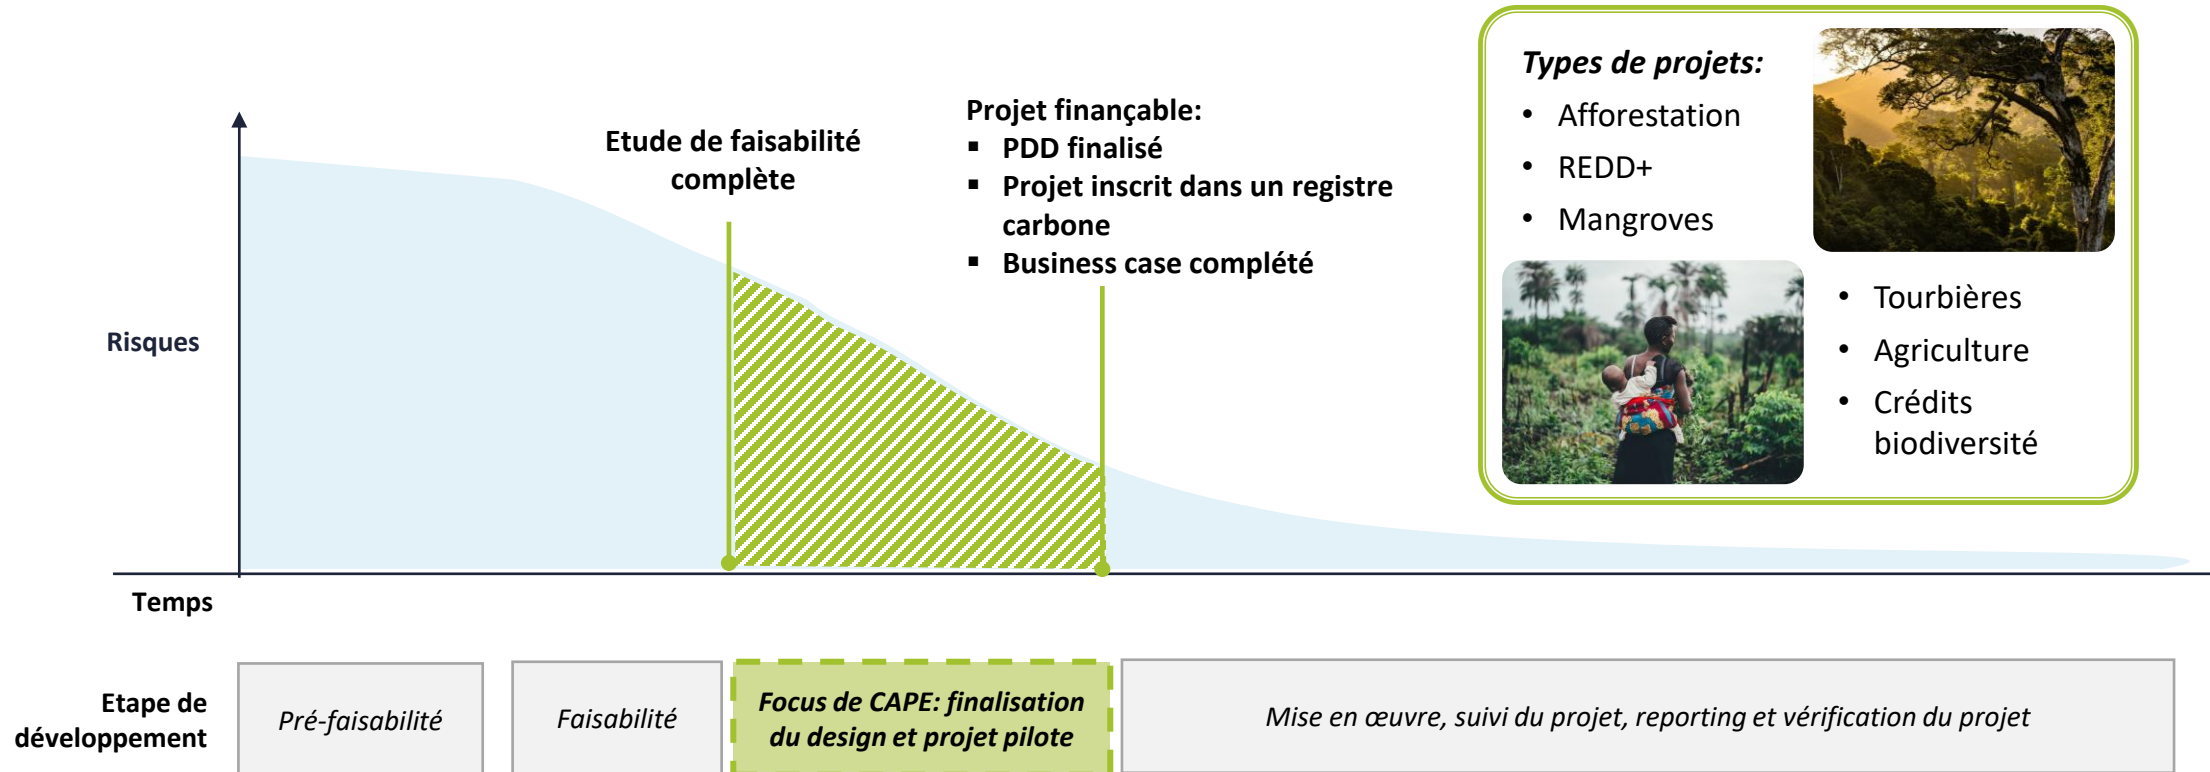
Types de projets:
• Afforestation
• REDD+
• Mangroves

• Tourbières
• Agriculture
• Crédits biodiversité

Etude de faisabilité complète

Projet finançable:
▪ PDD finalisé
▪ Projet inscrit dans un registre carbone
▪ Business case complété

Risques

Temps

Etape de développement

Pré-faisabilité

Faisabilité

Focus de CAPE: finalisation du design et projet pilote

Mise en œuvre, suivi du projet, reporting et vérification du projet